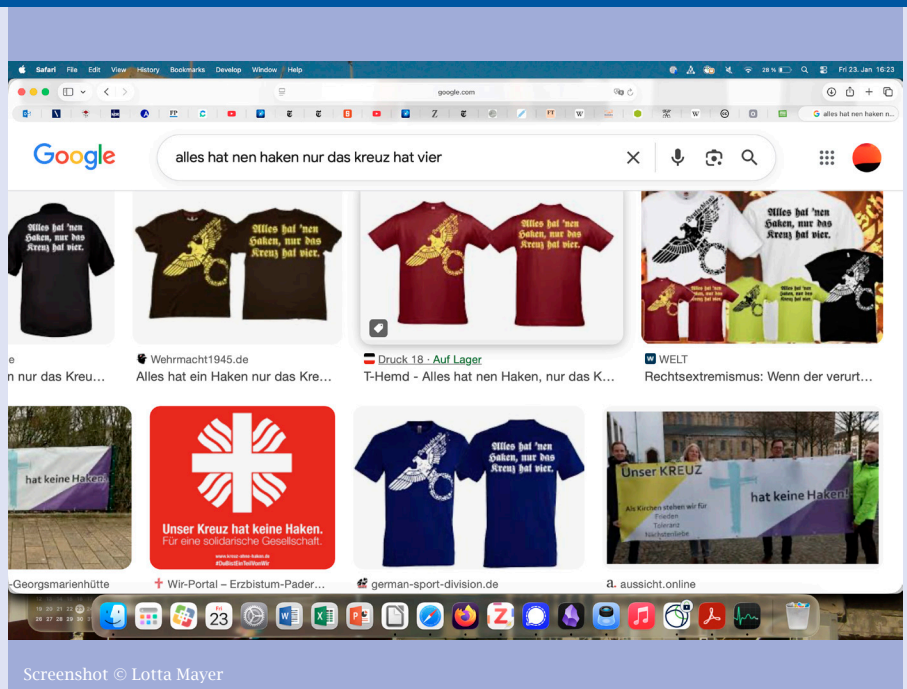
Safari File Edit View History Bookmarks Develop Window Help

Fri 23. Jan 16:23

google.com

G alles hat nen haken n...

Google

alles hat nen haken nur das kreuz hat vier

Alles hat 'nen Haken, nur das Kreuz hat vier.

Alles hat 'nen Haken, nur das Kreuz hat vier.

Alles hat 'nen Haken, nur das Kreuz hat vier.

Alles hat 'nen Haken, nur das Kreuz hat vier.

e
n nur das Kreu...

Wehrmacht1945.de
Alles hat ein Haken nur das Kre...

Druck 18 · Auf Lager
T-Hemd - Alles hat nen Haken, nur das K...

WELT
Rechtsextremismus: Wenn der verurt...

hat keine Haken

Unser Kreuz hat keine Haken.
Für eine solidarische Gesellschaft.

Alles hat 'nen Haken, nur das Kreuz hat vier.

Unser KREUZ hat keine Haken!
Als Kirchen stehen wir für Frieden Toleranz Nächstenliebe

-Georgsmarienhütte

Wir-Portal – Erzbistum-Pader...

german-sport-division.de

a. aussicht.online

23

Screenshot © Lotta Mayer